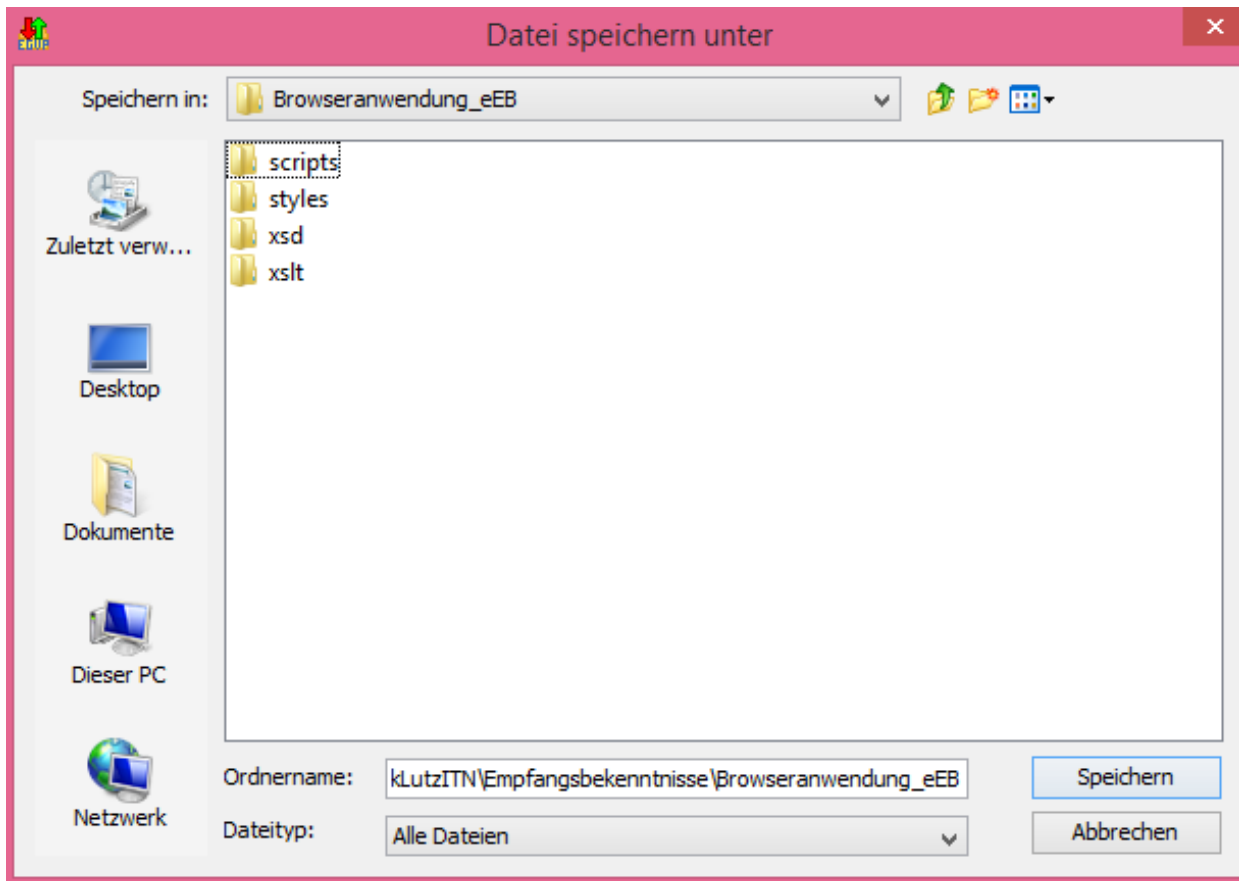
Datei speichern unter

Speichern in: Browseranwendung_eEB

Zuletzt verw...

Desktop

Dokumente

Dieser PC

Netzwerk

scripts
styles
xsd
xslt

Ordnername: kLutzITN\Empfangsbekenntnisse\Browseranwendung_eEB

Dateityp: Alle Dateien

Speichern

Abbrechen